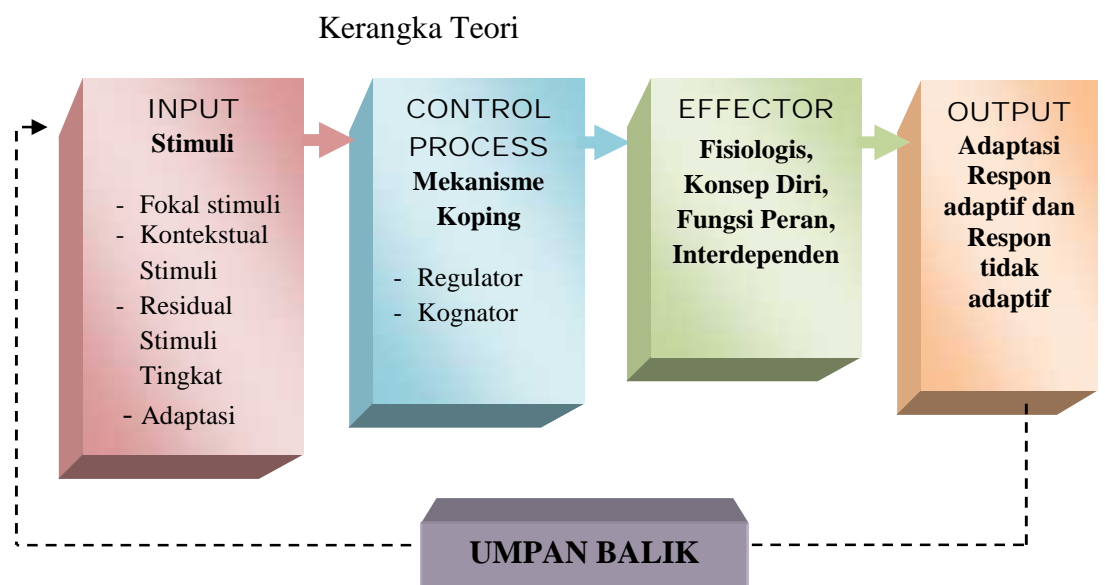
Kerangka Teori

INPUT
**Stimuli**

- Fokal stimuli
- Kontekstual Stimuli
- Residual Stimuli
Tingkat
- Adaptasi

CONTROL PROCESS
**Mekanisme Koping**

- Regulator
- Kognator

EFFECTOR
**Fisiologis, Konsep Diri, Fungsi Peran, Interdependen**

OUTPUT
**Adaptasi Respon adaptif dan Respon tidak adaptif**

UMPAN BALIK